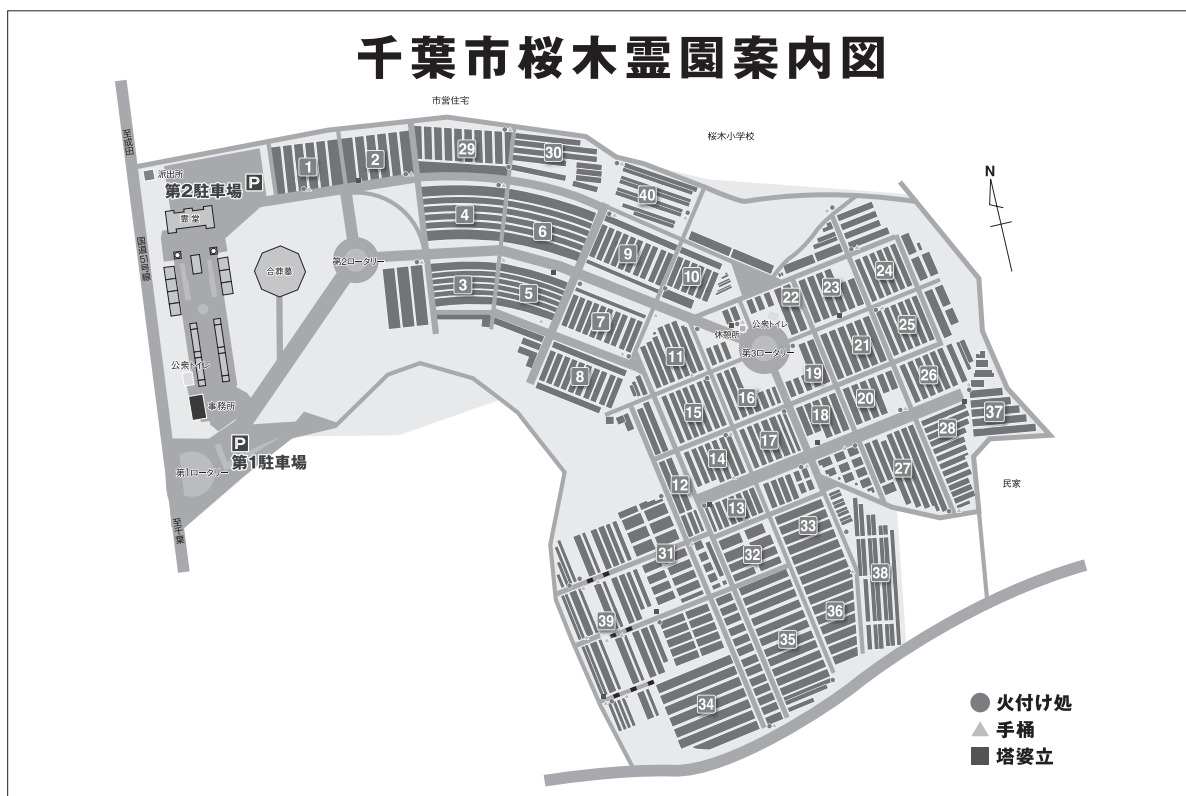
千葉市桜木霊園案内図

市営住宅

桜木小学校

N

至成田

国道51号線

派出所

第2駐車場 P

霊堂

合葬墓

第2ロータリー

公衆トイレ

事務所

P
第1駐車場

第1ロータリー

至千葉

1
2
29
30
40
4
6
9
10
3
5
7
8
22
23
24
25
21
26
19
20
37
28
27
11
15
16
17
18
14
12
13
33
31
32
38
39
36
35
34

休憩所

公衆トイレ

第3ロータリー

民家

● 火付け処
▲ 手桶
■ 塔婆立